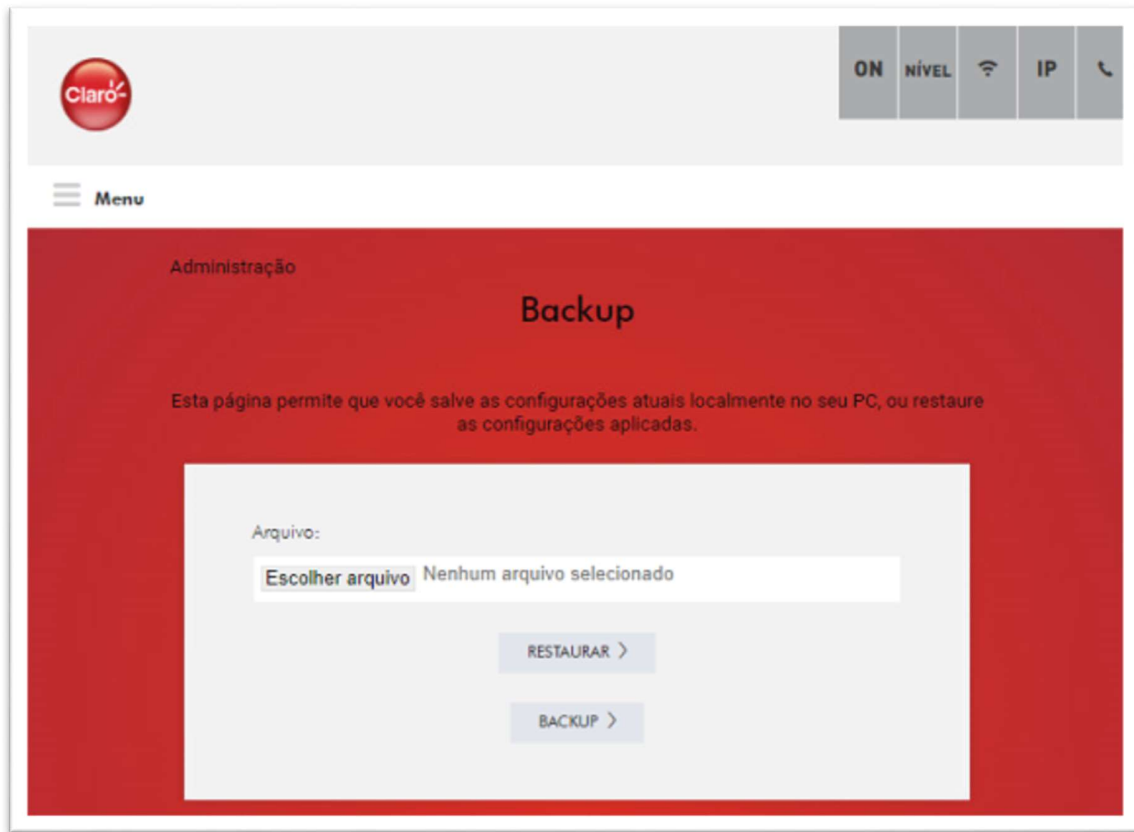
Claro

ON NÍVEL IP

Menu

Administração

Backup

Esta página permite que você salve as configurações atuais localmente no seu PC, ou restaure as configurações aplicadas.

Arquivo:

Escolher arquivo Nenhum arquivo selecionado

RESTAURAR ›

BACKUP ›